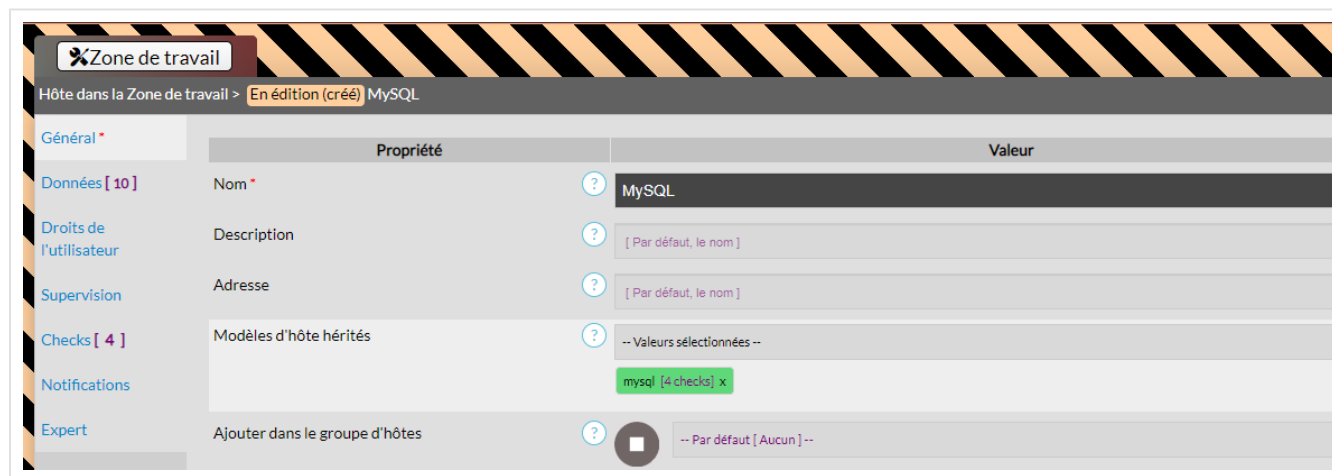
Zone de travail

Hôte dans la Zone de travail > En édition (créé) MySQL

Général *
Données [ 10 ]
Droits de l'utilisateur
Supervision
Checks [ 4 ]
Notifications
Expert

| Propriété | Valeur |
|---|---|
| Nom * | MySQL |
| Description | [ Par défaut, le nom ] |
| Adresse | [ Par défaut, le nom ] |
| Modèles d'hôte hérités | -- Valeurs sélectionnées -- mysql [4 checks] x |
| Ajouter dans le groupe d'hôtes | -- Par défaut [ Aucun ] -- |